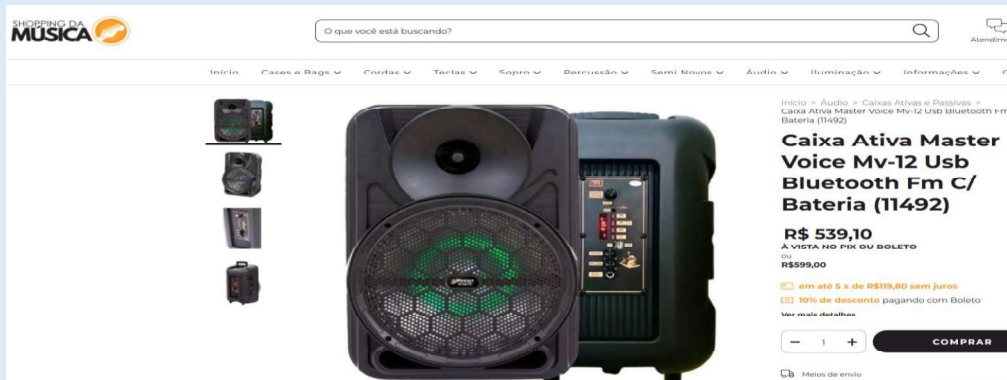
SHOPPING DA MÚSICA

O que você está buscando?

Atendim

Início Cases e Bags Cordas Teclas Sopro Percussão Semi Novos Áudio Iluminação Informações

Início > Áudio > Caixas Ativas e Passivas > Caixa Ativa Master Voice Mv-12 Usb Bluetooth Fm C/ Bateria (11492)

Caixa Ativa Master Voice Mv-12 Usb Bluetooth Fm C/ Bateria (11492)

R$ 539,10
À VISTA NO PIX OU BOLETO
ou
R$599,00

em até 5 x de R$119,80 sem juros

10% de desconto pagando com Boleto

Ver mais detalhes

− 1 +

COMPRAR

Meios de envio